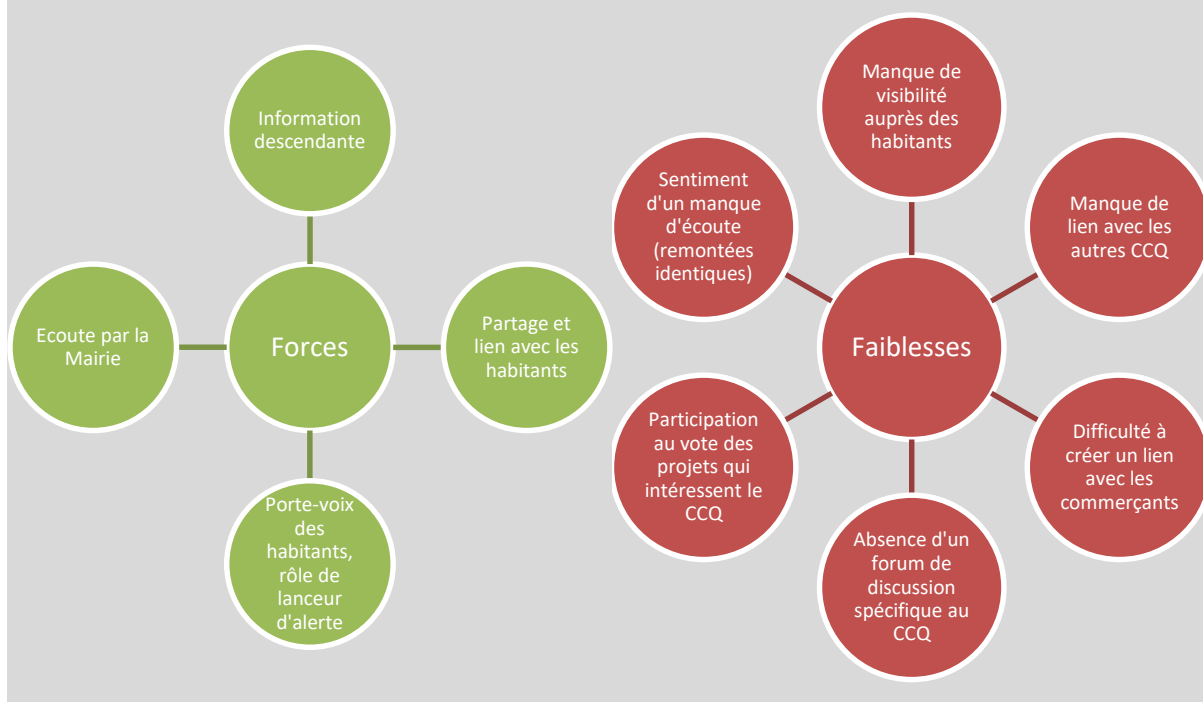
Information descendante

Ecoute par la Mairie

Forces

Partage et lien avec les habitants

Porte-voix des habitants, rôle de lanceur d'alerte

Manque de visibilité auprès des habitants

Sentiment d'un manque d'écoute (remontées identiques)

Manque de lien avec les autres CCQ

Faiblesses

Participation au vote des projets qui intéressent le CCQ

Difficulté à créer un lien avec les commerçants

Absence d'un forum de discussion spécifique au CCQ